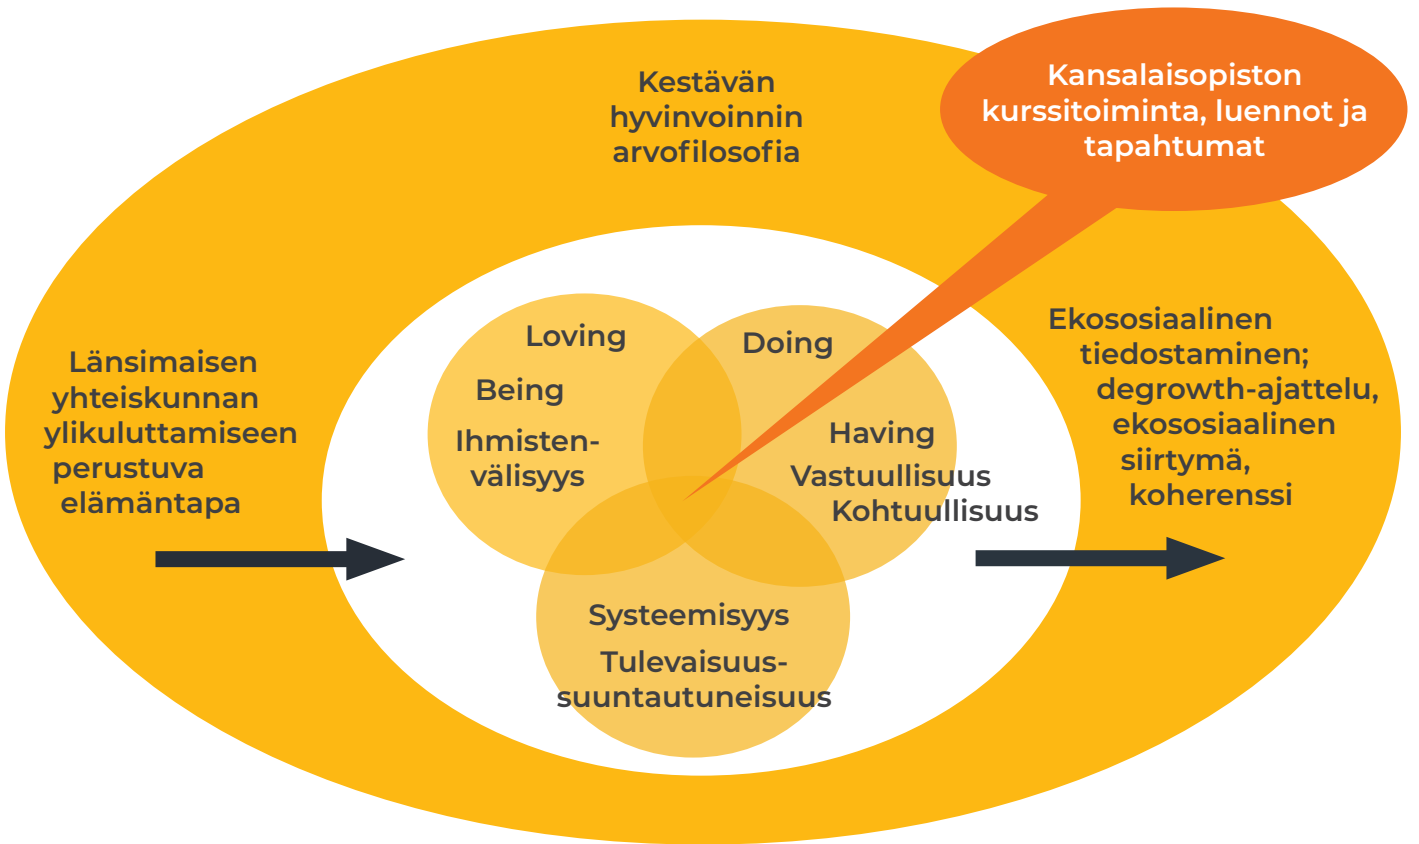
Kestävän hyvinvoinnin arvofilosofia

Kansalaisopiston kurssitoiminta, luennot ja tapahtumat

Länsimaisen yhteiskunnan ylikuluttamiseen perustuva elämäntapa

Loving

Being

Ihmisten-välisyys

Doing

Having

Vastuullisuus

Kohtuullisuus

Systeemisyys

Tulevaisuus-suuntautuneisuus

Ekososiaalinen tiedostaminen; degrowth-ajattelu, ekososiaalinen siirtymä, koherenssi